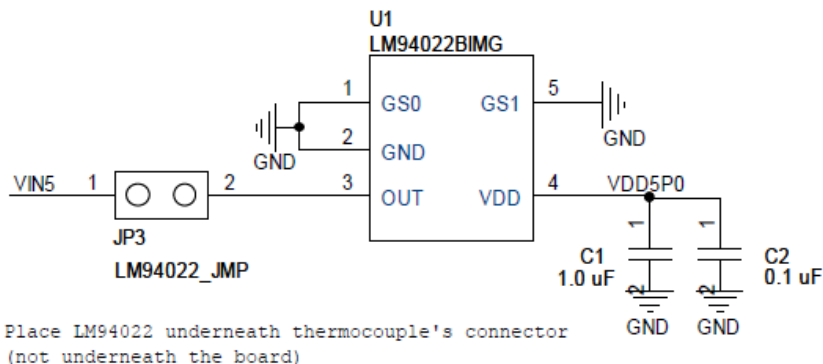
U1
LM94022BIMG

1 GS0
2 GND
3 OUT
GS1 5
VDD 4

GND
GND

VIN5 1
2
JP3
LM94022_JMP

VDD5P0
1
2
C1
1.0 uF
1
2
C2
0.1 uF
GND GND

Place LM94022 underneath thermocouple's connector
(not underneath the board)